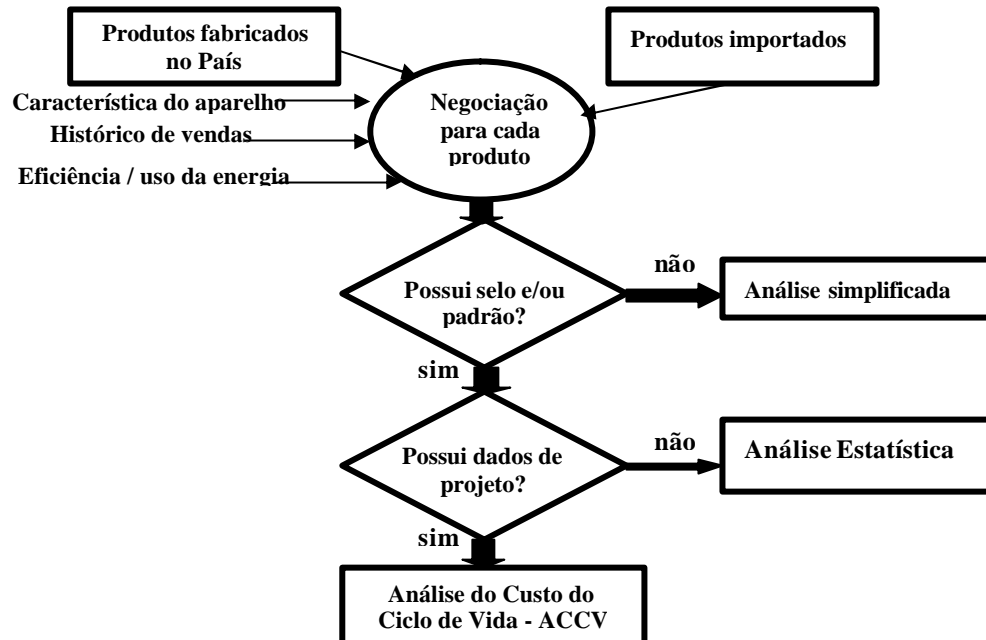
Produtos fabricados no País

Produtos importados

Característica do aparelho

Histórico de vendas

Eficiência / uso da energia

Negociação para cada produto

Possui selo e/ou padrão?

não

Análise simplificada

sim

Possui dados de projeto?

não

Análise Estatística

sim

Análise do Custo do Ciclo de Vida - ACCV